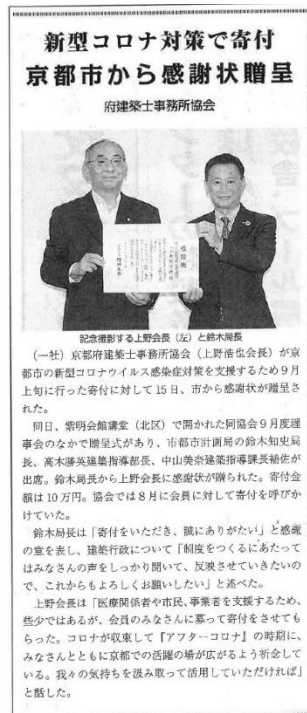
新型コロナ対策で寄付
京都市から感謝状贈呈

府建築士事務所協会

感謝状

記念撮影する上野会長（左）と鈴木局長

（一社）京都府建築士事務所協会（上野浩也会長）が京都市の新型コロナウイルス感染症対策を支援するため9月上旬に行った寄付に対して15日、市から感謝状が贈呈された。

同日、紫明会館講堂（北区）で開かれた同協会9月度理事会のなかで贈呈式があり、市都市計画局の鈴木知史局長、髙木勝英建築指導部長、中山美奈建築指導課長補佐が出席。鈴木局長から上野会長に感謝状が贈られた。寄付金額は10万円。協会では8月に会員に対して寄付を呼びかけていた。

鈴木局長は「寄付をいただき、誠にありがたい」と感謝の意を表し、建築行政について「制度をつくるにあたってはみなさんの声をしっかり聞いて、反映させていきたいので、これからもよろしくお願いしたい」と述べた。

上野会長は「医療関係者や市民、事業者を支援するため、些少ではあるが、会員のみなさんに募って寄付をさせてもらった。コロナが収束して『アフターコロナ』の時期に、みなさんとともに京都での活躍の場が広がるよう祈念している。我々の気持ちを汲み取って活用していただければ」と話した。